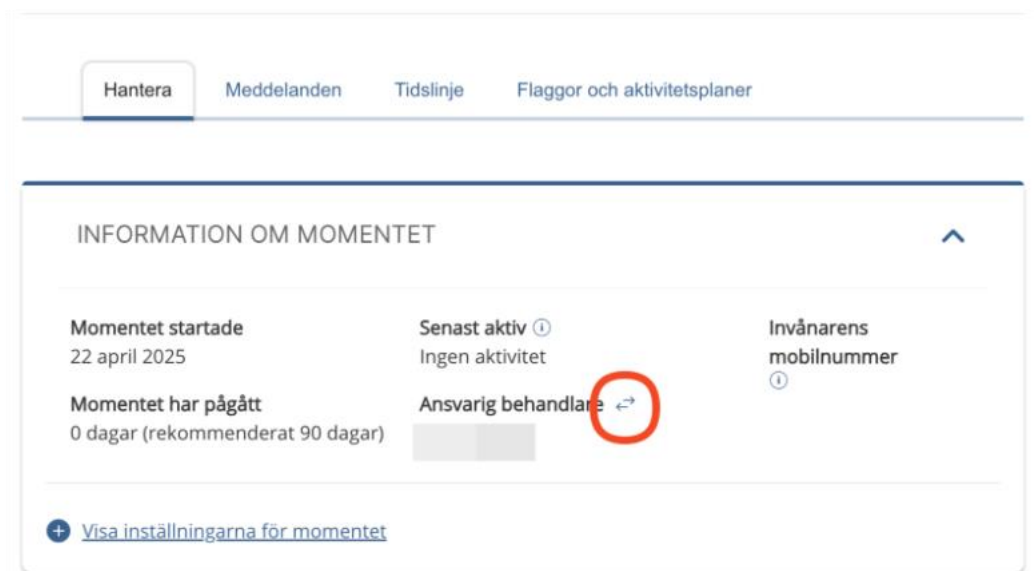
Hantera Meddelanden Tidslinje Flaggor och aktivitetsplaner

INFORMATION OM MOMENTET

Momentet startade
22 april 2025

Momentet har pågått
0 dagar (rekommenderat 90 dagar)

Senast aktiv
Ingen aktivitet

Ansvarig behandlare

Invånarens mobilnummer

Visa inställningarna för momentet